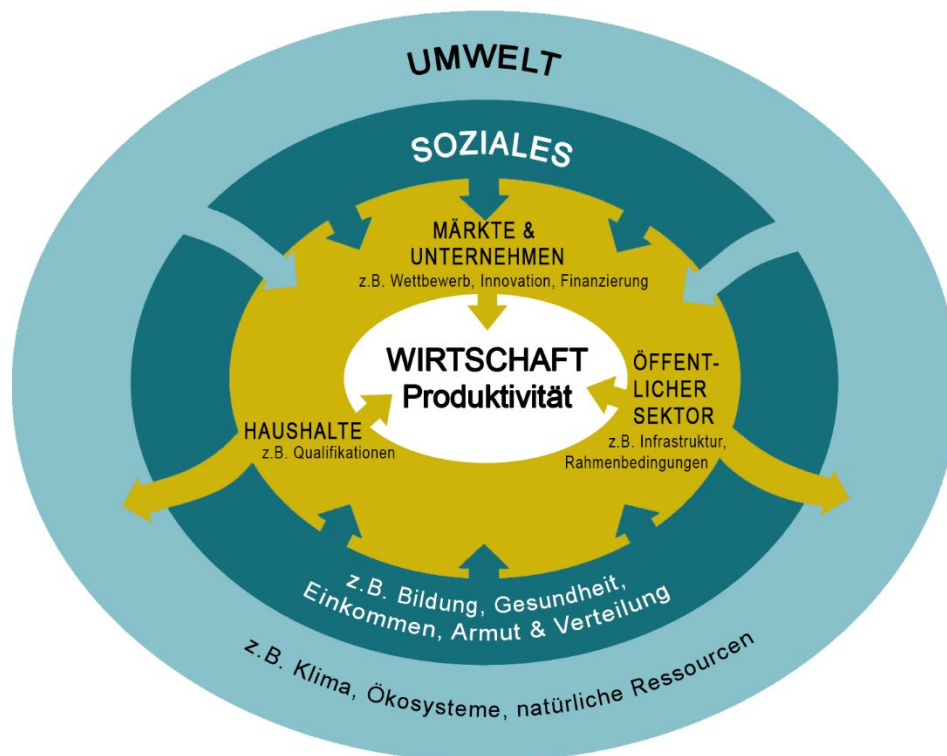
UMWELT

SOZIALES

MÄRKTE & UNTERNEHMEN
z.B. Wettbewerb, Innovation, Finanzierung

WIRTSCHAFT
Produktivität

ÖFFENTLICHER SEKTOR
z.B. Infrastruktur, Rahmenbedingungen

HAUSHALTE
z.B. Qualifikationen

z.B. Bildung, Gesundheit, Einkommen, Armut & Verteilung

z.B. Klima, Ökosysteme, natürliche Ressourcen